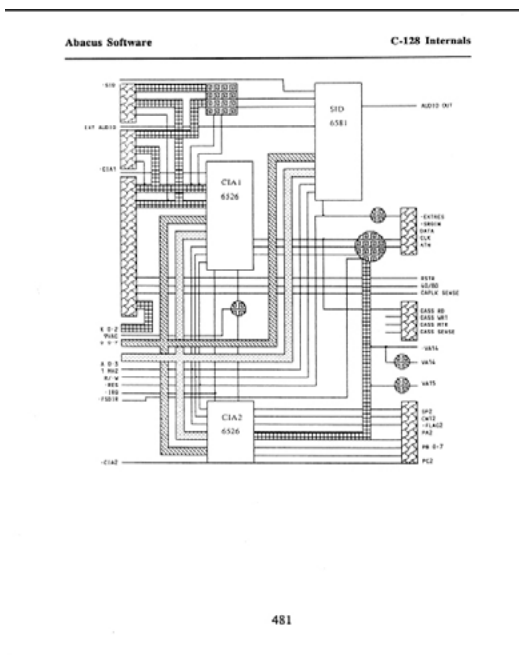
Abacus Software

C-128 Internals

-SID

EXT AUDIO

-CIA1

SID
6581

AUDIO OUT

CIA1
6526

-EXTRES
-SRQIN
DATA
CLK
ATN

RSTB
40/80
CAPLK SENSE

CASS RD
CASS WRT
CASS MTR
CASS SENSE

D 0-7
TVSC
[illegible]

A 0-3
1 MHZ
R/W
-RES
-IRQ
/FSDIR

-VA14

VA14

VA15

CIA2
6526

SP2
CNT2
-FLAG2
PA2

PB 0-7

-CIA2

PC2

481